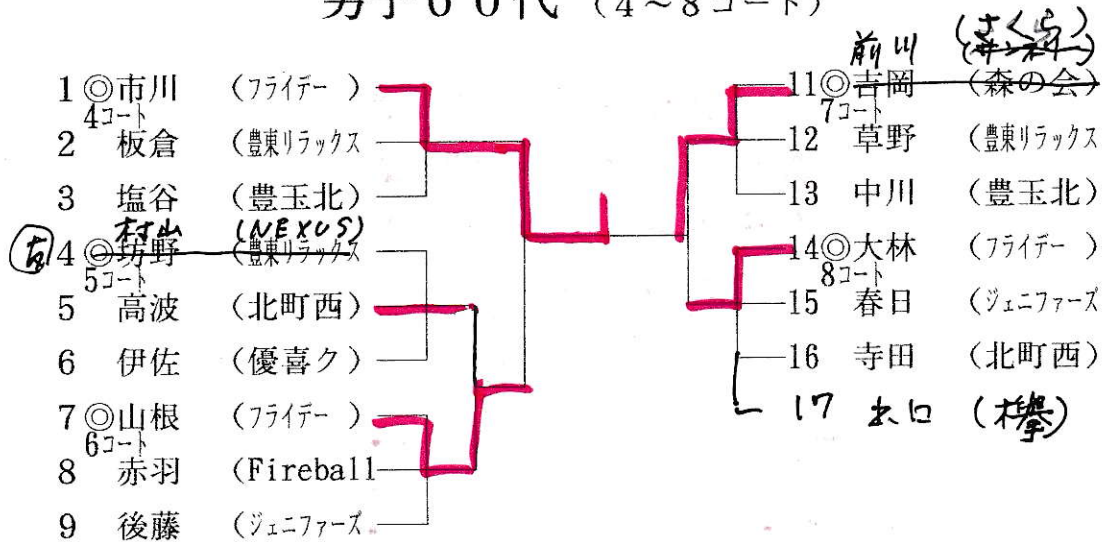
男子60代（4～8コート）

1 ◎市川 （フライデー ）
4コート
2 板倉 （豊東リラックス
3 塩谷 （豊玉北）
村山 （NEXUS）
(右) 4 ◎坊野 （豊東リラックス
5コート
5 高波 （北町西）
6 伊佐 （優喜ク）
7 ◎山根 （フライデー ）
6コート
8 赤羽 （Fireball
9 後藤 （ジュニファーズ

前川 （さくら）
11 ◎吉岡 （森の会）
7コート
12 草野 （豊東リラックス
13 中川 （豊玉北）
14 ◎大林 （フライデー ）
8コート
15 春日 （ジュニファーズ
16 寺田 （北町西）
17 太口 （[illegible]）